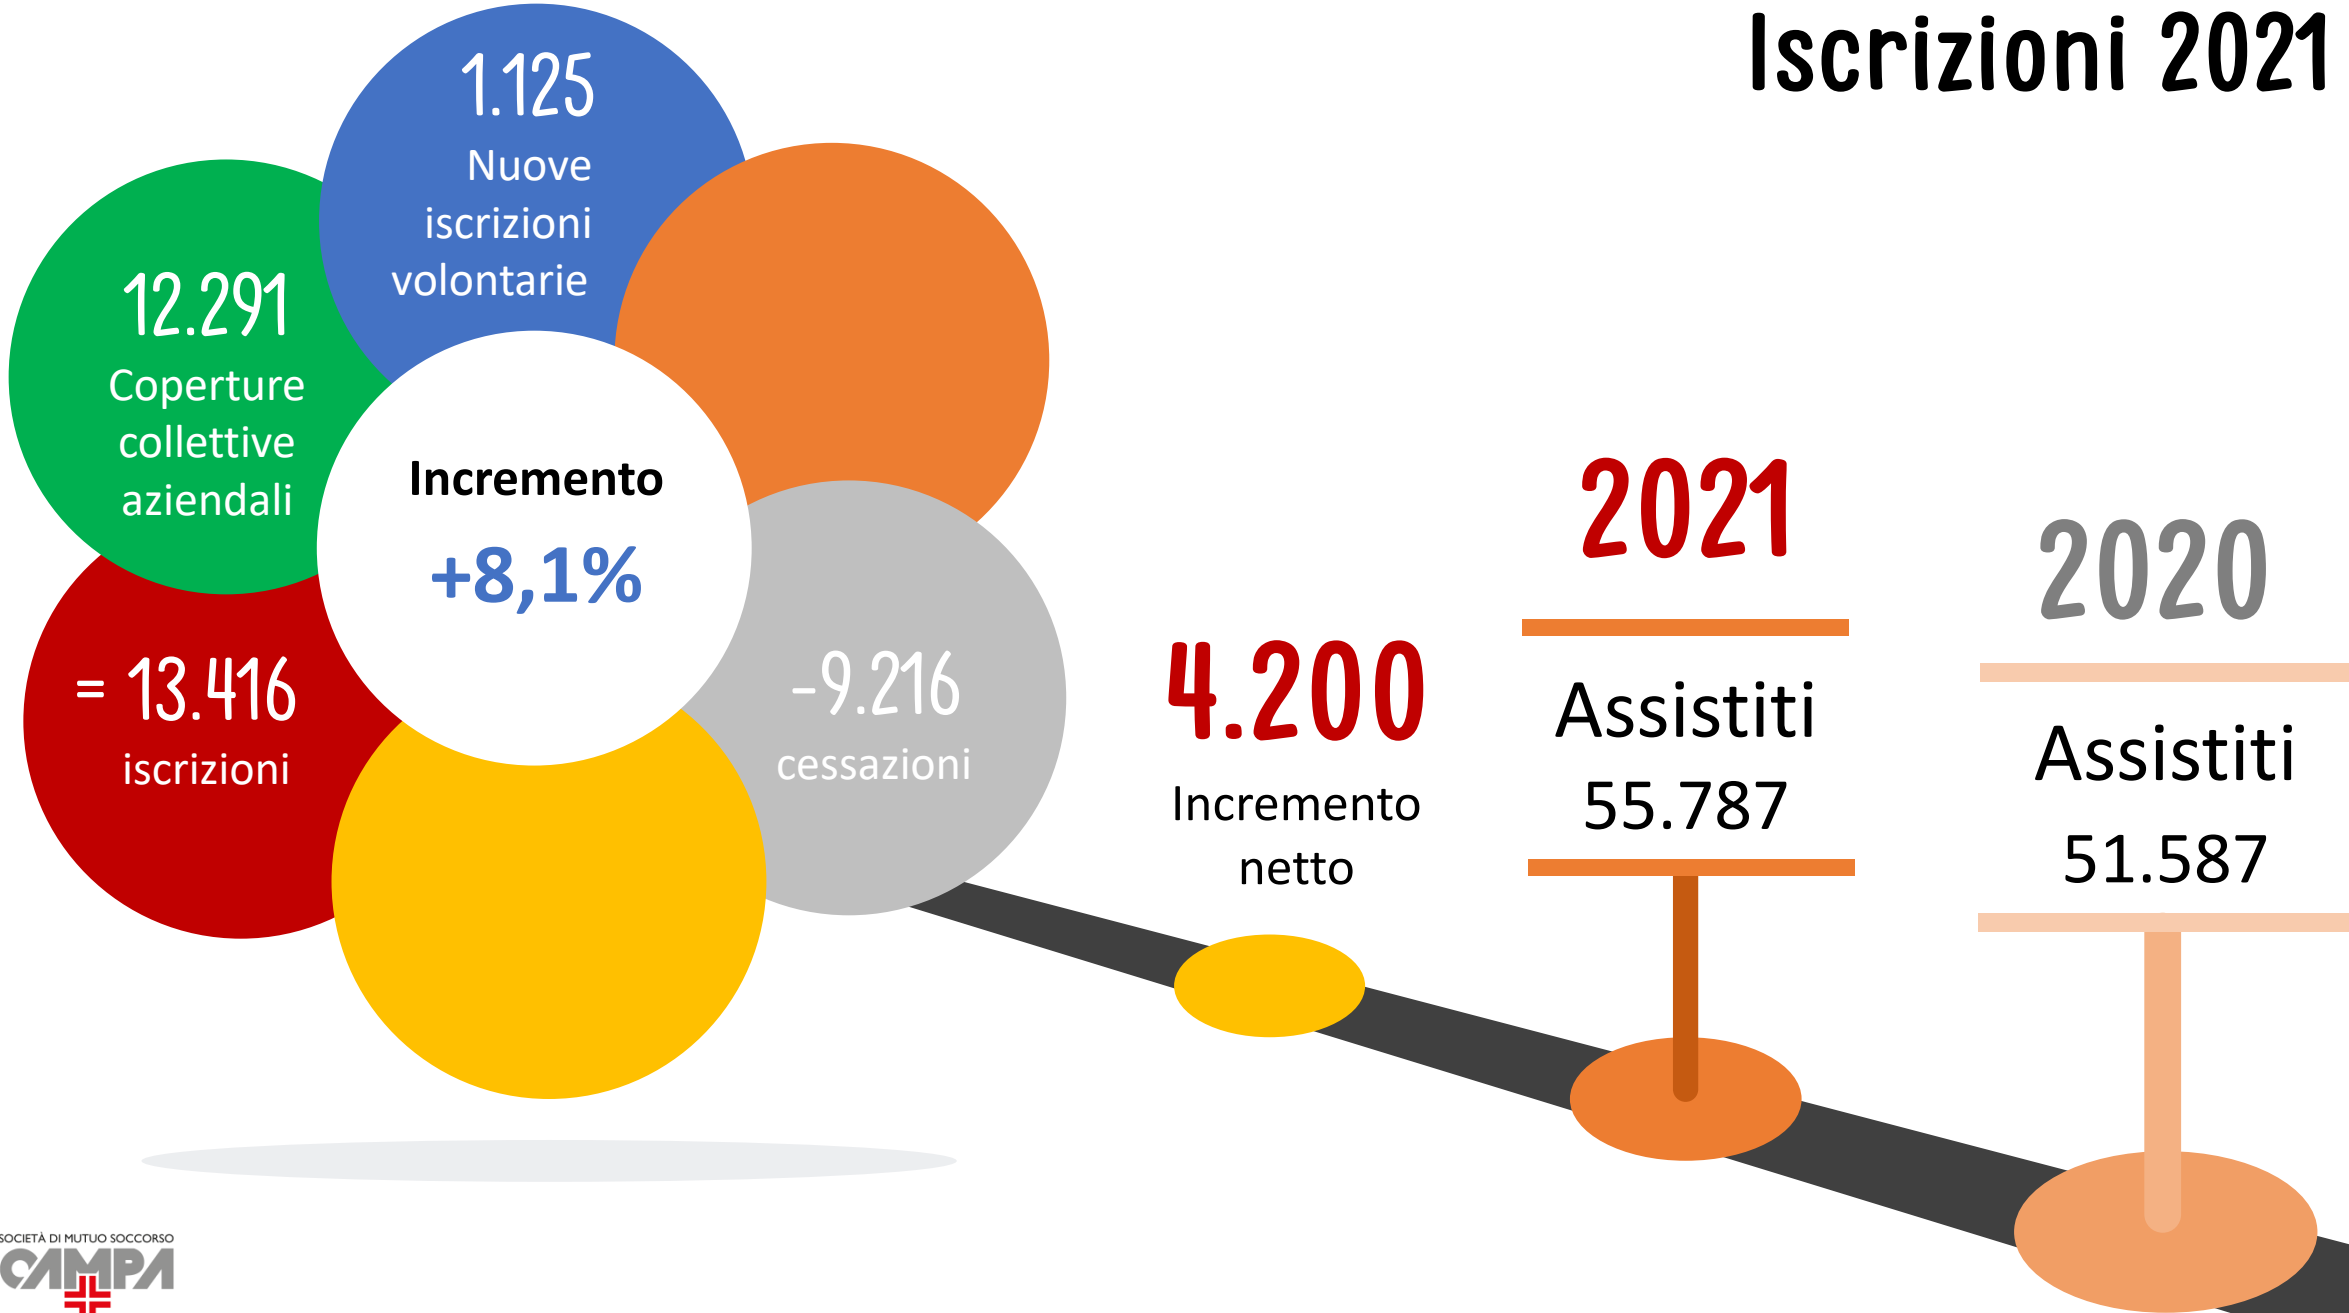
Iscrizioni 2021

1.125
Nuove iscrizioni volontarie

12.291
Coperture collettive aziendali

Incremento
+8,1%

= 13.416
iscrizioni

-9.216
cessazioni

4.200
Incremento netto

2021
Assistiti
55.787

2020
Assistiti
51.587

SOCIETÀ DI MUTUO SOCCORSO
CAMPA